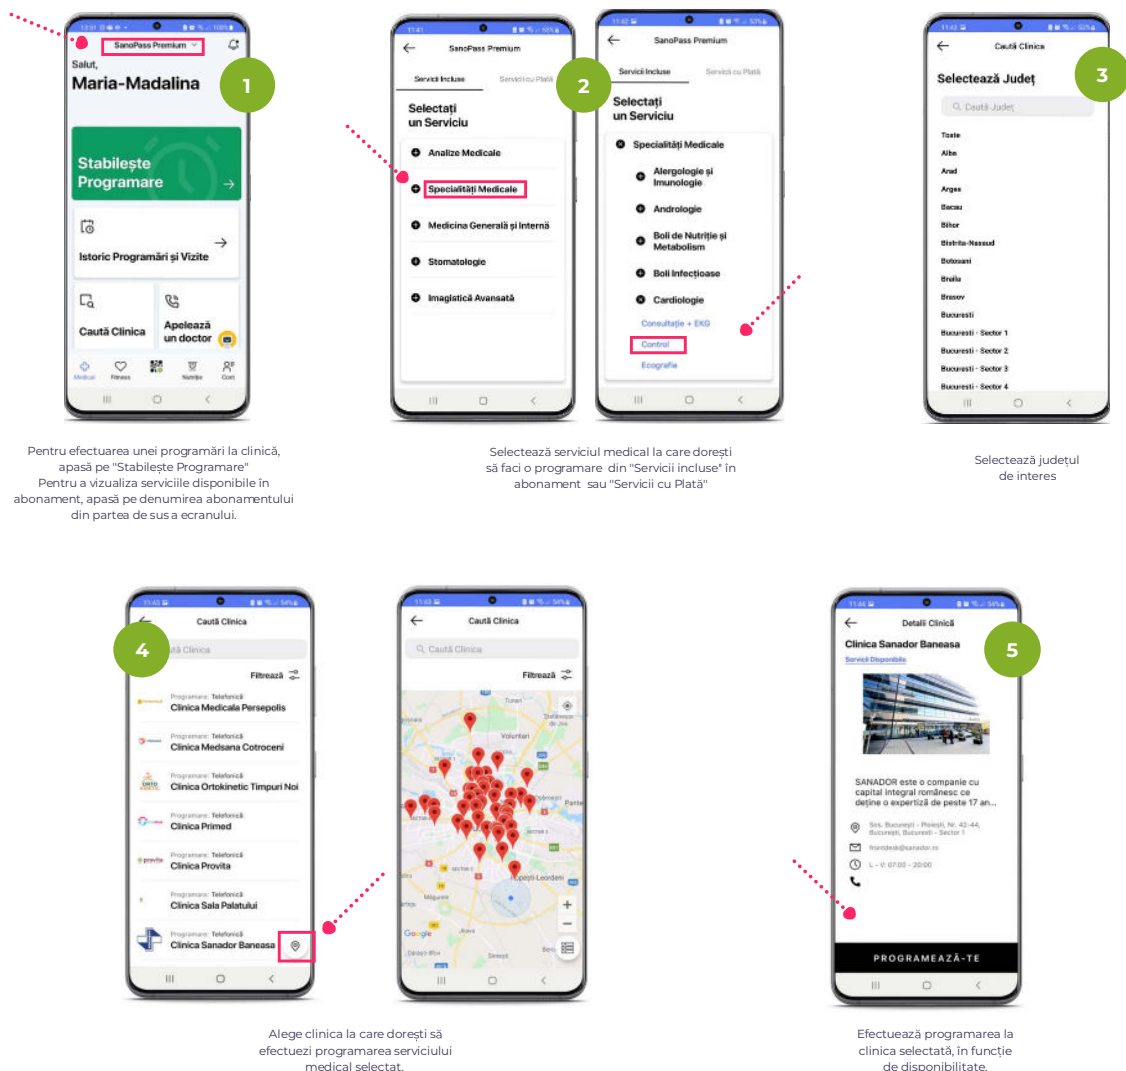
SanoPass Premium

Salut,
Maria-Madalina

1

Stabilește Programare

Istoric Programări și Vizite

Caută Clinica

Apelează un doctor

Medical Fitness Nutriție Cont

Pentru efectuarea unei programări la clinică, apasă pe "Stabilește Programare"
Pentru a vizualiza serviciile disponibile în abonament, apasă pe denumirea abonamentului din partea de sus a ecranului.

SanoPass Premium

Servicii Incluse Servicii cu Plată

Selectați un Serviciu

Analize Medicale

Specialități Medicale

Medicina Generală și Internă

Stomatologie

Imagistică Avansată

2

SanoPass Premium

Servicii Incluse Servicii cu Plată

Selectați un Serviciu

Specialități Medicale

Alergologie și Imunologie

Andrologie

Boli de Nutriție și Metabolism

Boli Infecțioase

Cardiologie

Consultație + EKG

Control

Ecografie

Selectează serviciul medical la care dorești să faci o programare din "Servicii incluse" în abonament sau "Servicii cu Plată"

Caută Clinica

3

Selectează Județ

Caută Județ

Toate
Alba
Arad
Arges
Bacau
Bihor
Bistrita-Nasaud
Botosani
Braila
Brasov
Bucuresti
Bucuresti - Sector 1
Bucuresti - Sector 2
Bucuresti - Sector 3
Bucuresti - Sector 4

Selectează județul de interes

Caută Clinica

4

Caută Clinica

Filtrează

Programare: Telefonică
Clinica Medicala Persepolis

Programare: Telefonică
Clinica Medsana Cotroceni

Programare: Telefonică
Clinica Ortokinetic Timpuri Noi

Programare: Telefonică
Clinica Primed

Programare: Telefonică
Clinica Provita

Programare: Telefonică
Clinica Sala Palatului

Programare: Telefonică
Clinica Sanador Baneasa

Caută Clinica

Caută Clinica

Filtrează

Google

Alege clinica la care dorești să efectuezi programarea serviciului medical selectat.

Detalii Clinică

Clinica Sanador Baneasa

Servicii Disponibile

5

SANADOR este o companie cu capital integral românesc ce deține o expertiză de peste 17 an...

Sos. București - Ploiești, Nr. 42-44, București, București - Sector 1

frontdesk@sanador.ro

L - V: 07:00 - 20:00

PROGRAMEAZĂ-TE

Efectuează programarea la clinica selectată, în funcție de disponibilitate.